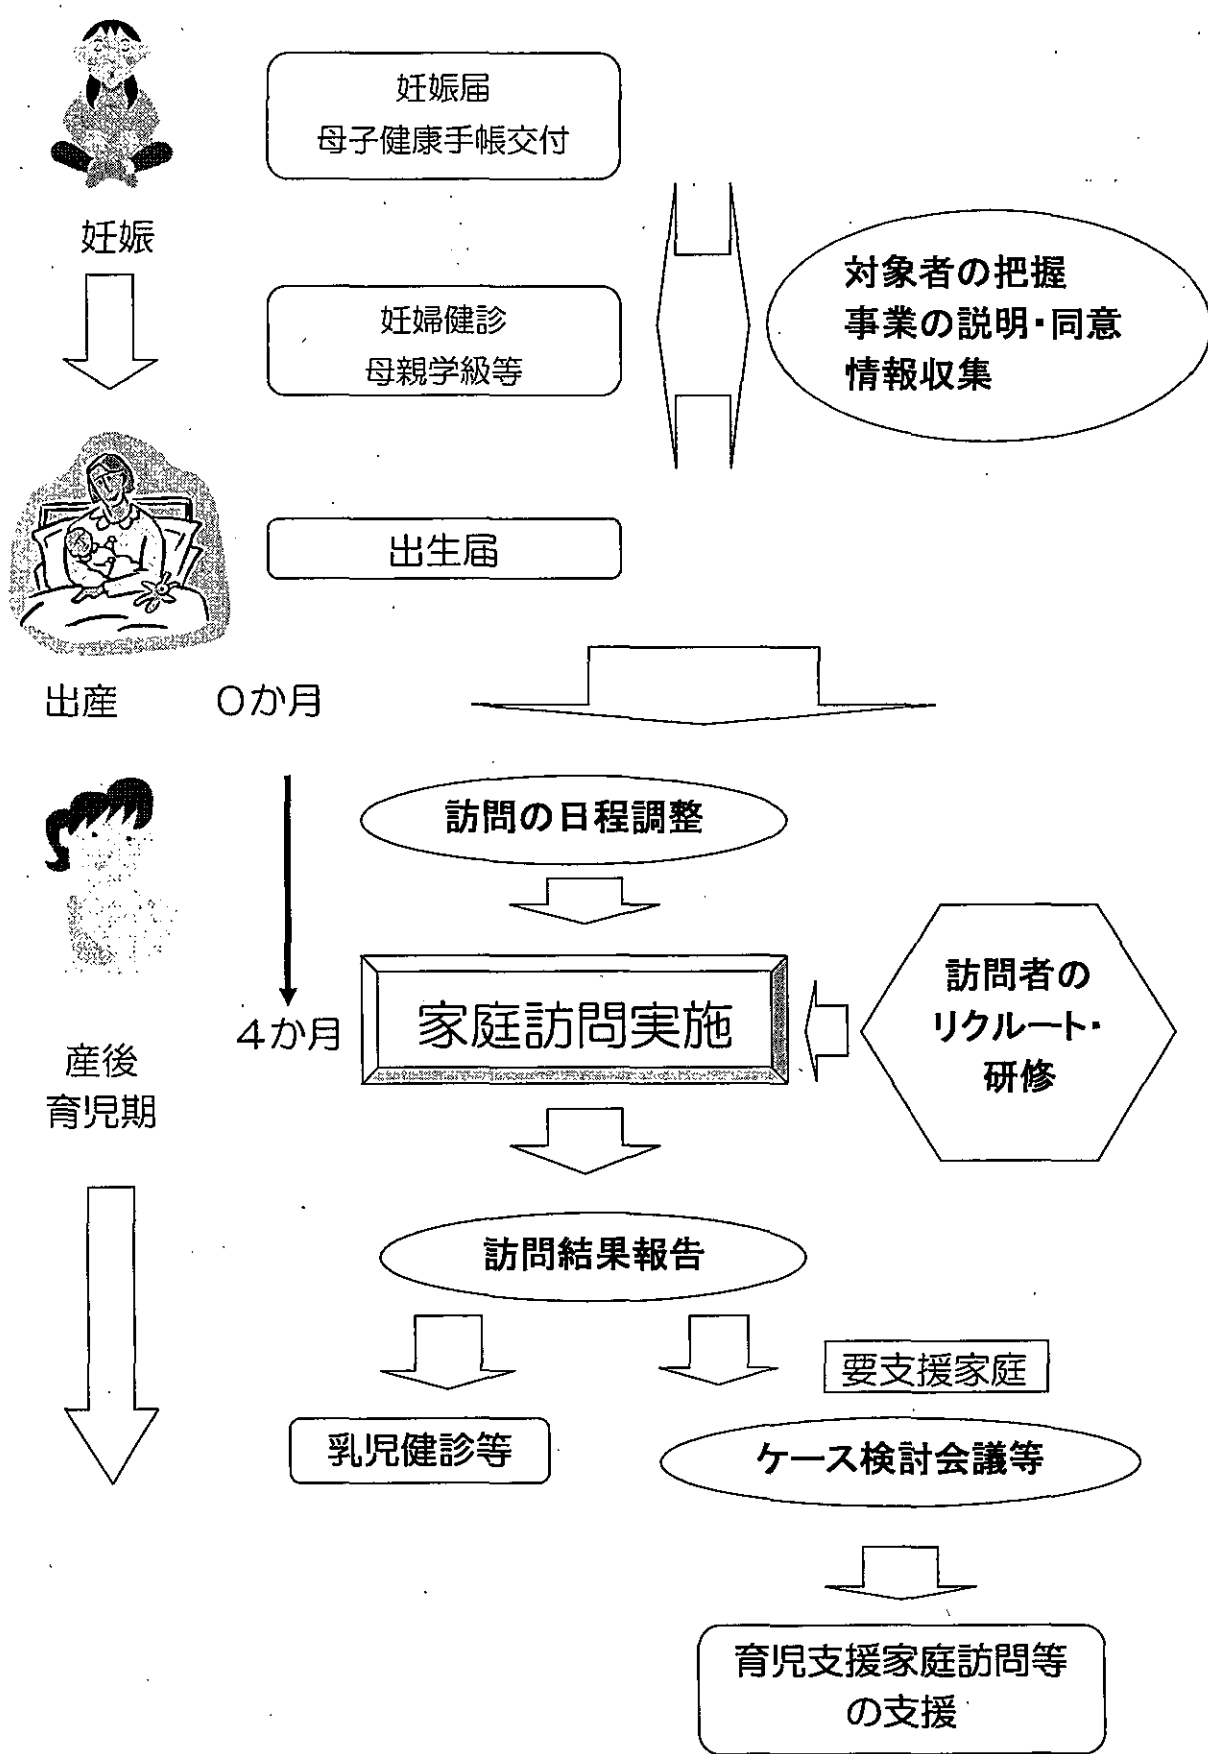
妊娠届
母子健康手帳交付

妊娠

対象者の把握
事業の説明・同意
情報収集

妊婦健診
母親学級等

出生届

出産　　0か月

訪問の日程調整

家庭訪問実施

訪問者の
リクルート・
研修

4か月

産後
育児期

訪問結果報告

要支援家庭

乳児健診等

ケース検討会議等

育児支援家庭訪問等
の支援